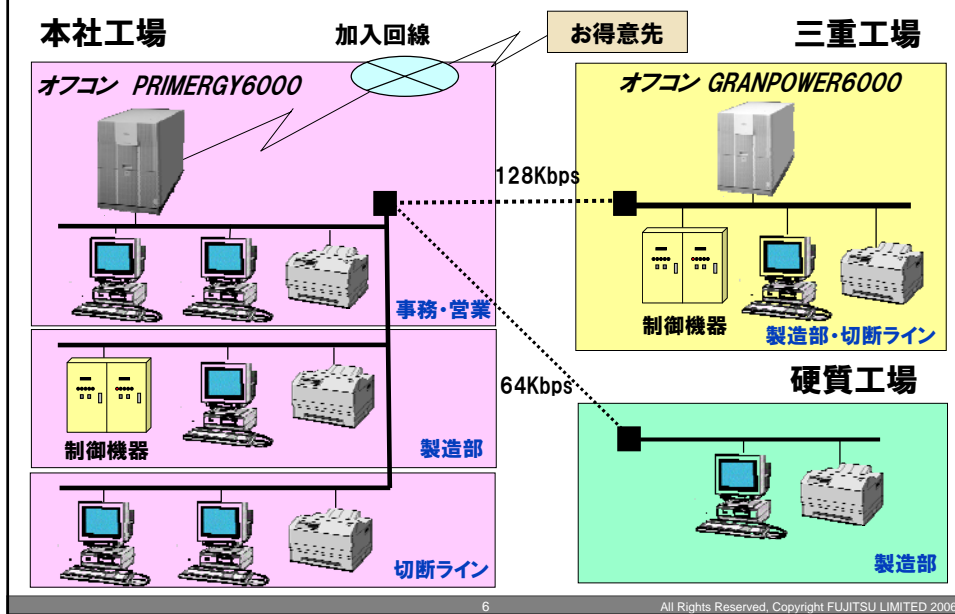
本社工場

加入回線

お得意先

三重工場

オフコン PRIMERGY6000

オフコン GRANPOWER6000

128Kbps

事務・営業

制御機器

製造部・切断ライン

64Kbps

硬質工場

制御機器

製造部

切断ライン

製造部

6

All Rights Reserved, Copyright FUJITSU LIMITED 2006